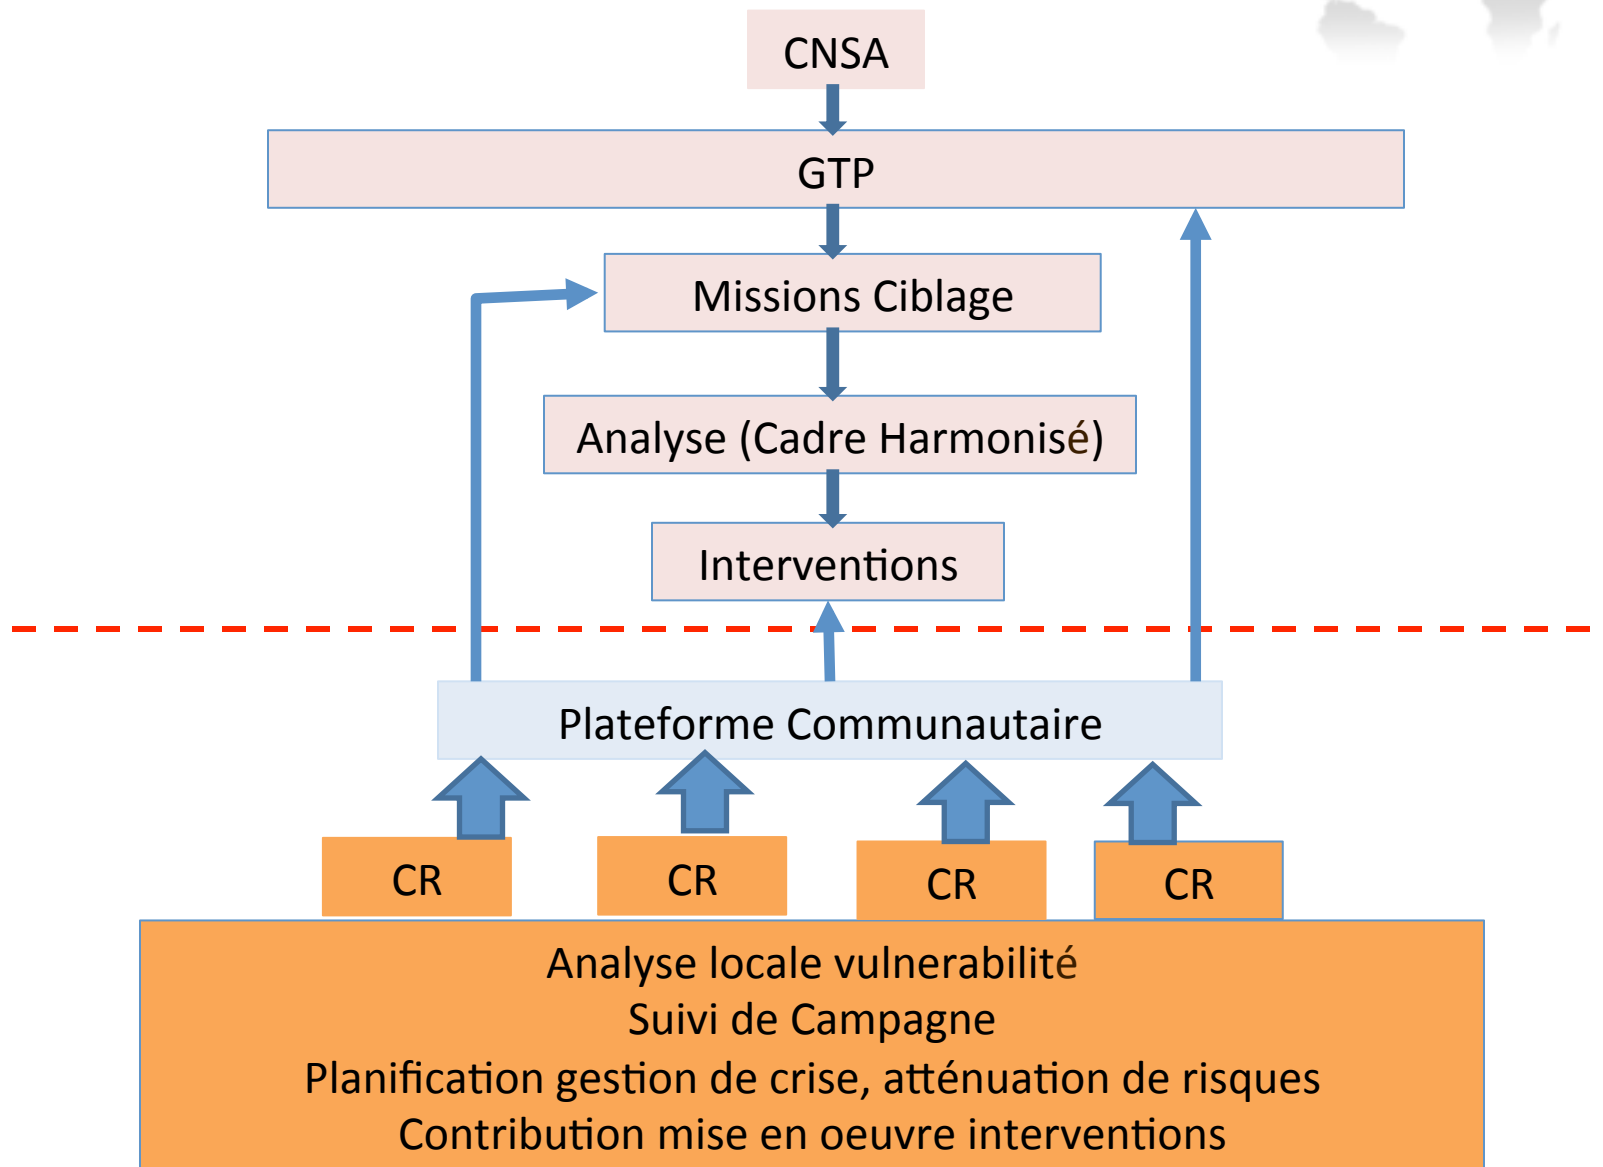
CNSA

GTP

Missions Ciblage

Analyse (Cadre Harmonisé)

Interventions

Plateforme Communautaire

CR

CR

CR

CR

Analyse locale vulnerabilité
Suivi de Campagne
Planification gestion de crise, atténuation de risques
Contribution mise en oeuvre interventions